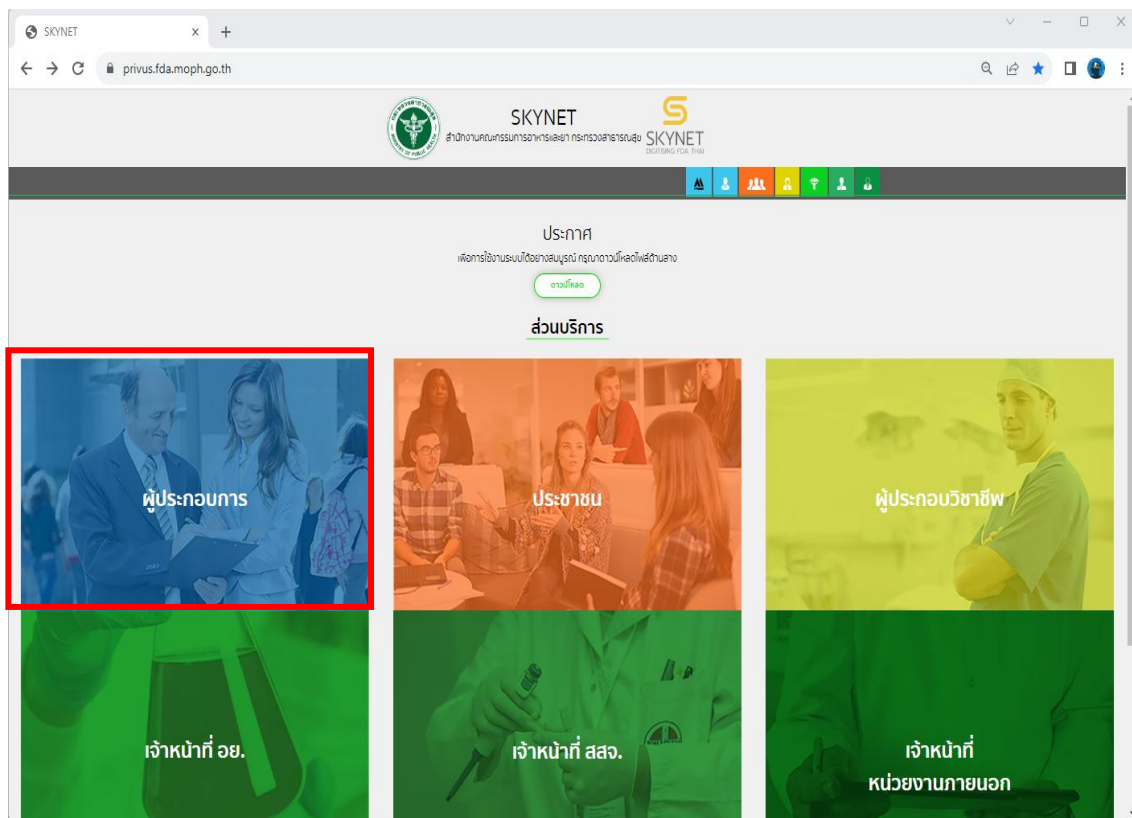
SKYNET
privus.fda.moph.go.th

SKYNET
สำนักงานคณะกรรมการอาหารและยา กระทรวงสาธารณสุข
SKYNET
DIGITISING FDA THAI

ประกาศ
เพื่อการใช้งานระบบได้อย่างสมบูรณ์ กรุณาดาวน์โหลดไฟล์ด้านล่าง
ดาวน์โหลด

ส่วนบริการ

ผู้ประกอบการ

ประชาชน

ผู้ประกอบวิชาชีพ

เจ้าหน้าที่ อย.

เจ้าหน้าที่ สสจ.

เจ้าหน้าที่
หน่วยงานภายนอก